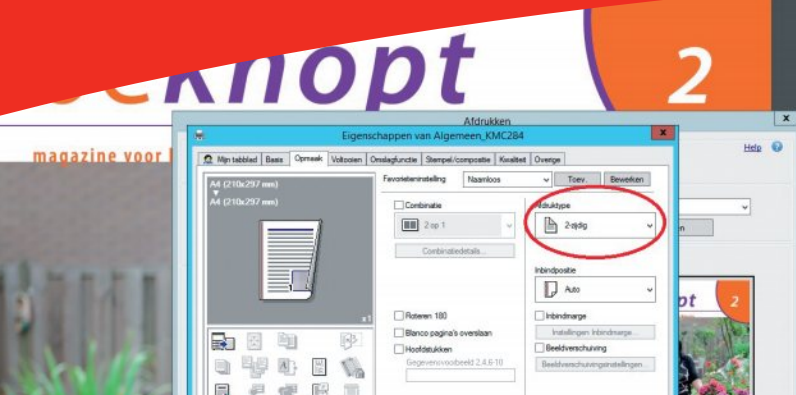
eknopt

2

magazine voor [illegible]

Afdrukken

Eigenschappen van Algemeen_KMC284

Help

Mijn tabblad | Basis | Opmaak | Voltooien | Omslagfunctie | Stempel/compositie | Kwaliteit | Overige

A4 (210x297 mm)
A4 (210x297 mm)

Favorieteninstelling | Naamloos | Toev. | Bewerken

Combinatie
2 op 1
Combinatiedetails...

Afdruktype
2-zijdig

Inbindpositie
Auto

Roteren 180
Blanco pagina's overslaan
Hoofdstukken
Gegevensvoorbeeld 2,4,6-10

Inbindmarge
Instellingen Inbindmarge...
Beeldverschuiving
Beeldverschuivingsinstellingen...

x 1

opt

2